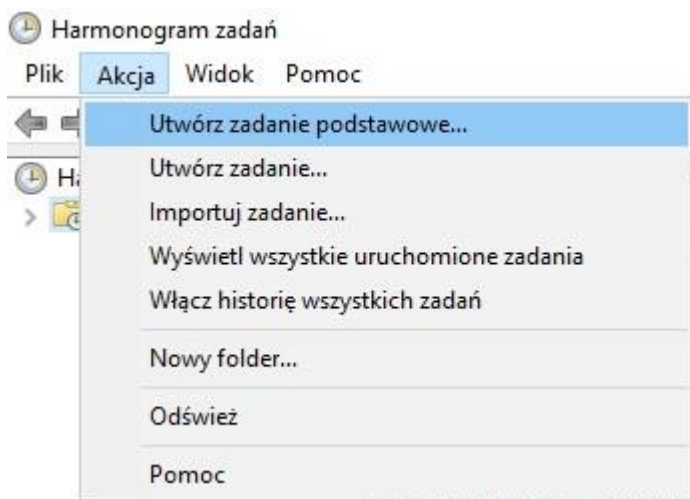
Harmonogram zadań

Plik Akcja Widok Pomoc

Utwórz zadanie podstawowe...

Utwórz zadanie...

Importuj zadanie...

Wyświetl wszystkie uruchomione zadania

Włącz historię wszystkich zadań

Nowy folder...

Odśwież

Pomoc

Ha